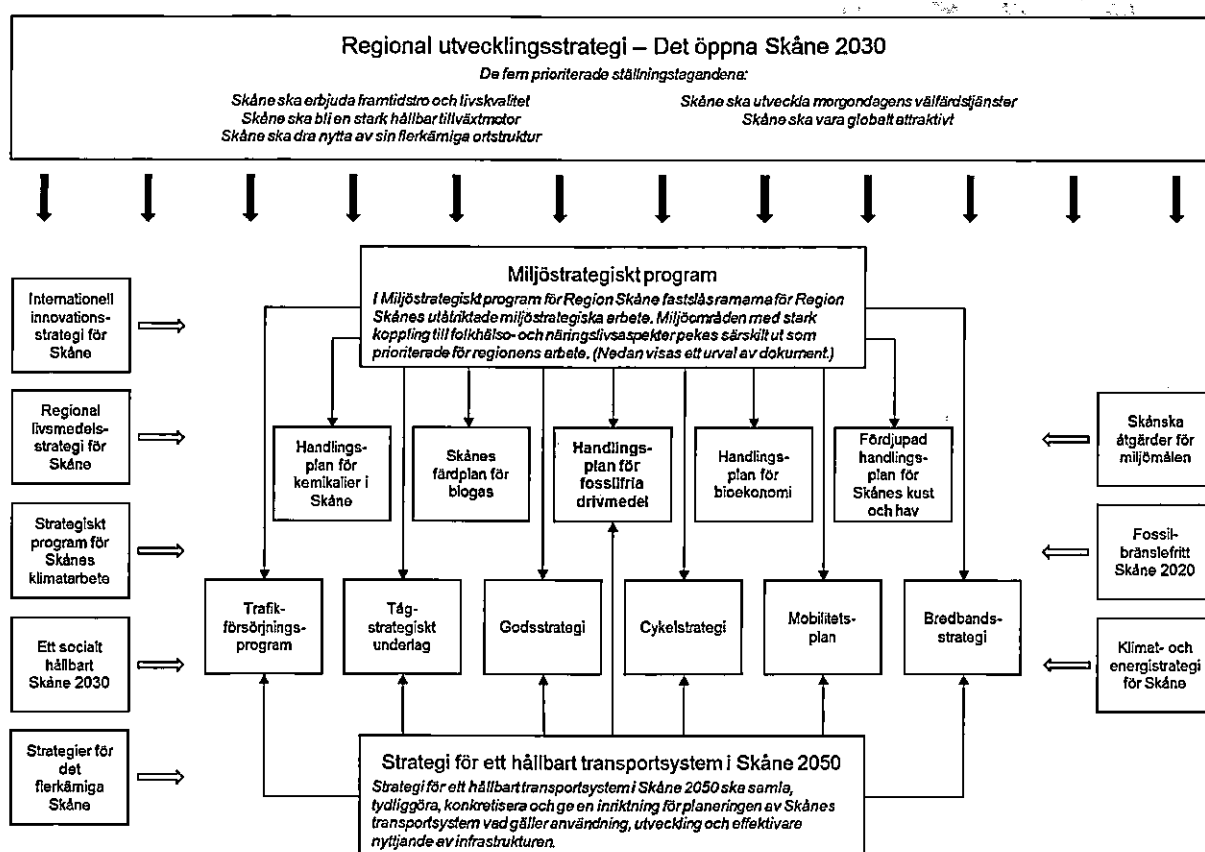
Regional utvecklingsstrategi – Det öppna Skåne 2030

De fem prioriterade ställningstagandena:

Skåne ska erbjuda framtidstro och livskvalitet
Skåne ska bli en stark hållbar tillväxtmotor
Skåne ska dra nytta av sin flerkärniga ortstruktur

Skåne ska utveckla morgondagens välfärdstjänster
Skåne ska vara globalt attraktivt

Miljöstrategiskt program

I Miljöstrategiskt program för Region Skåne fastslås ramarna för Region Skånes utåtriktade miljöstrategiska arbete. Miljöområden med stark koppling till folkhälso- och näringslivsaspekter pekas särskilt ut som prioriterade för regionens arbete. (Nedan visas ett urval av dokument.)

Internationell innovationsstrategi för Skåne

Regional livsmedelsstrategi för Skåne

Strategiskt program för Skånes klimatarbete

Ett socialt hållbart Skåne 2030

Strategier för det flerkärniga Skåne

Handlingsplan för kemikalier i Skåne

Skånes färdplan för biogas

Handlingsplan för fossilfria drivmedel

Handlingsplan för bioekonomi

Fördjupad handlingsplan för Skånes kust och hav

Skånska åtgärder för miljömålen

Fossilbränslefritt Skåne 2020

Klimat- och energistrategi för Skåne

Trafikförsörjningsprogram

Tågstrategiskt underlag

Godsstrategi

Cykelstrategi

Mobilitetsplan

Bredbandsstrategi

Strategi för ett hållbart transportsystem i Skåne 2050

Strategi för ett hållbart transportsystem i Skåne 2050 ska samla, tydliggöra, konkretisera och ge en inriktning för planeringen av Skånes transportsystem vad gäller användning, utveckling och effektivare nyttjande av infrastrukturen.